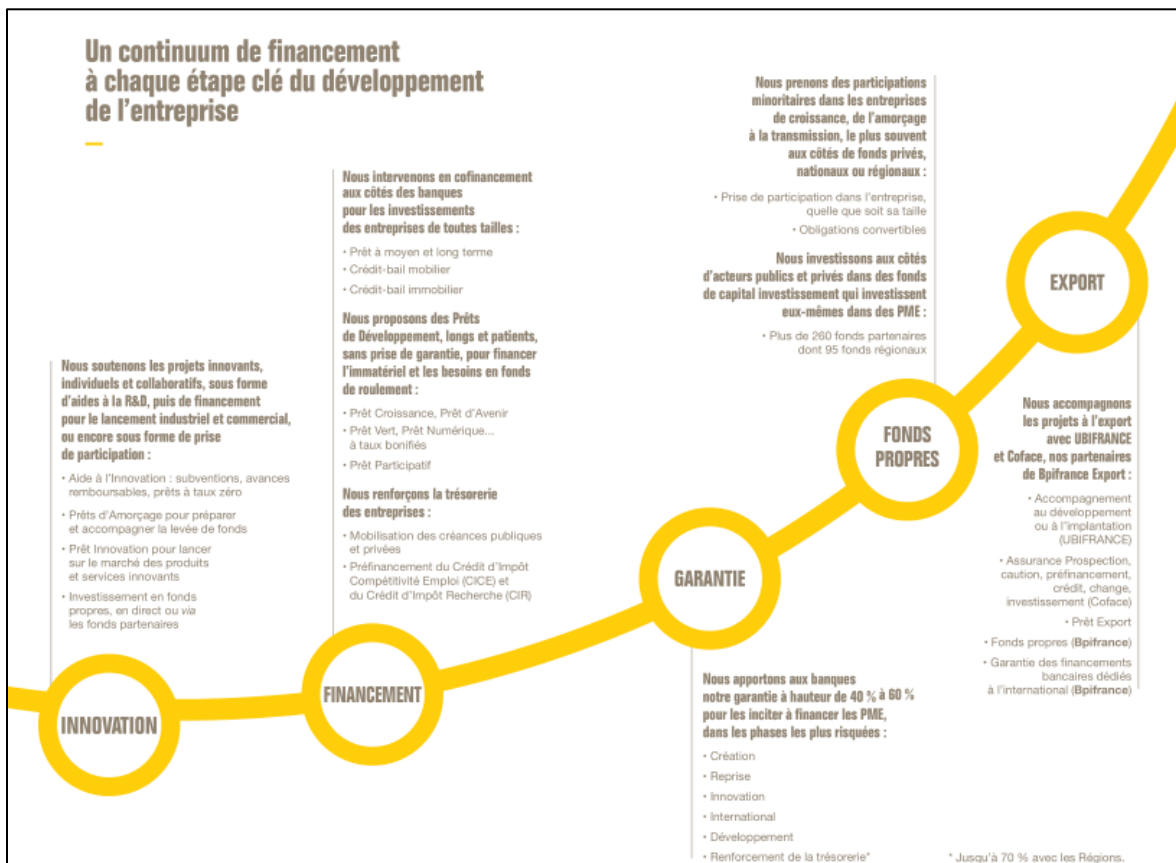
Un continuum de financement à chaque étape clé du développement de l'entreprise

Nous soutenons les projets innovants, individuels et collaboratifs, sous forme d'aides à la R&D, puis de financement pour le lancement industriel et commercial, ou encore sous forme de prise de participation :

• Aide à l'Innovation : subventions, avances remboursables, prêts à taux zéro
• Prêts d'Amorçage pour préparer et accompagner la levée de fonds
• Prêt Innovation pour lancer sur le marché des produits et services innovants
• Investissement en fonds propres, en direct ou *via* les fonds partenaires

INNOVATION

Nous intervenons en cofinancement aux côtés des banques pour les investissements des entreprises de toutes tailles :

• Prêt à moyen et long terme
• Crédit-bail mobilier
• Crédit-bail immobilier

Nous proposons des Prêts de Développement, longs et patients, sans prise de garantie, pour financer l'immatériel et les besoins en fonds de roulement :

• Prêt Croissance, Prêt d'Avenir
• Prêt Vert, Prêt Numérique... à taux bonifiés
• Prêt Participatif

Nous renforçons la trésorerie des entreprises :

• Mobilisation des créances publiques et privées
• Préfinancement du Crédit d'Impôt Compétitivité Emploi (CICE) et du Crédit d'Impôt Recherche (CIR)

FINANCEMENT

GARANTIE

Nous apportons aux banques notre garantie à hauteur de 40 % à 60 % pour les inciter à financer les PME, dans les phases les plus risquées :

• Création
• Reprise
• Innovation
• International
• Développement
• Renforcement de la trésorerie*

Nous prenons des participations minoritaires dans les entreprises de croissance, de l'amorçage à la transmission, le plus souvent aux côtés de fonds privés, nationaux ou régionaux :

• Prise de participation dans l'entreprise, quelle que soit sa taille
• Obligations convertibles

Nous investissons aux côtés d'acteurs publics et privés dans des fonds de capital investissement qui investissent eux-mêmes dans des PME :

• Plus de 260 fonds partenaires dont 95 fonds régionaux

FONDS PROPRES

EXPORT

Nous accompagnons les projets à l'export avec UBIFRANCE et Coface, nos partenaires de Bpifrance Export :

• Accompagnement au développement ou à l'implantation (UBIFRANCE)
• Assurance Prospection, caution, préfinancement, crédit, change, investissement (Coface)
• Prêt Export
• Fonds propres (Bpifrance)
• Garantie des financements bancaires dédiés à l'international (Bpifrance)

* Jusqu'à 70 % avec les Régions.